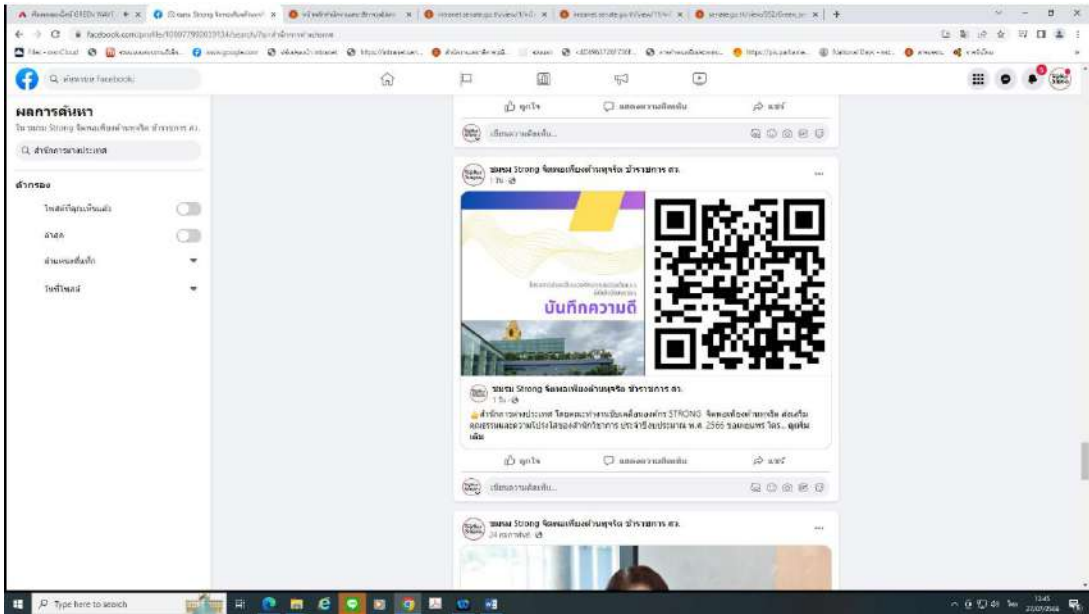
ผลการค้นหา

Q ค้นหาบน Facebook

Q สำนักการต่างประเทศ

ตัวกรอง

โพสต์ที่คุณเห็นแล้ว

ล่าสุด

ถูกใจ

แสดงความคิดเห็น

แชร์

เขียนความคิดเห็น...

ชมรม Strong จิตพอเพียงต้านทุจริต ข้าราชการ สว.

1 วัน

บันทึกความดี

ชมรม Strong จิตพอเพียงต้านทุจริต ข้าราชการ สว.

1 วัน

สำนักการต่างประเทศ โดยคณะทำงานขับเคลื่อนองค์กร STRONG จิตพอเพียงต้านทุจริต ส่งเสริมคุณธรรมและความโปร่งใสของสำนักวิชาการ ประจำปีงบประมาณ พ.ศ. 2566 ร่วมกันทำ... ดูเพิ่มเติม

ถูกใจ

แสดงความคิดเห็น

แชร์

เขียนความคิดเห็น...

ชมรม Strong จิตพอเพียงต้านทุจริต ข้าราชการ สว.

24 กรกฎาคม

Type here to search